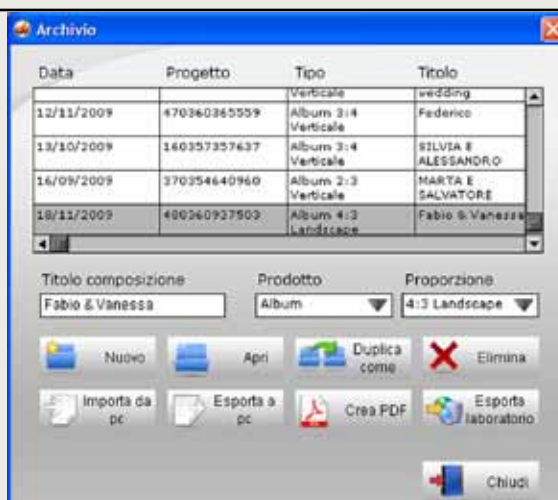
Archivio

| Data | Progetto | Tipo | Titolo |
|---|---|---|---|
| | | Verticale | wedding |
| 12/11/2009 | 470360365559 | Album 3:4 Verticale | Federico |
| 13/10/2009 | 160357357637 | Album 3:4 Verticale | SILVIA E ALESSANDRO |
| 16/09/2009 | 370354640960 | Album 2:3 Verticale | MARTA E SALVATORE |
| 18/11/2009 | 480360927503 | Album 4:3 Landscape | Fabio & Vanessa |

Titolo composizione
Fabio & Vanessa

Prodotto
Album

Proporzione
4:3 Landscape

Nuovo

Apri

Duplica come

Elimina

Importa da pc

Esporta a pc

Crea PDF

Esporta laboratorio

Chiudi